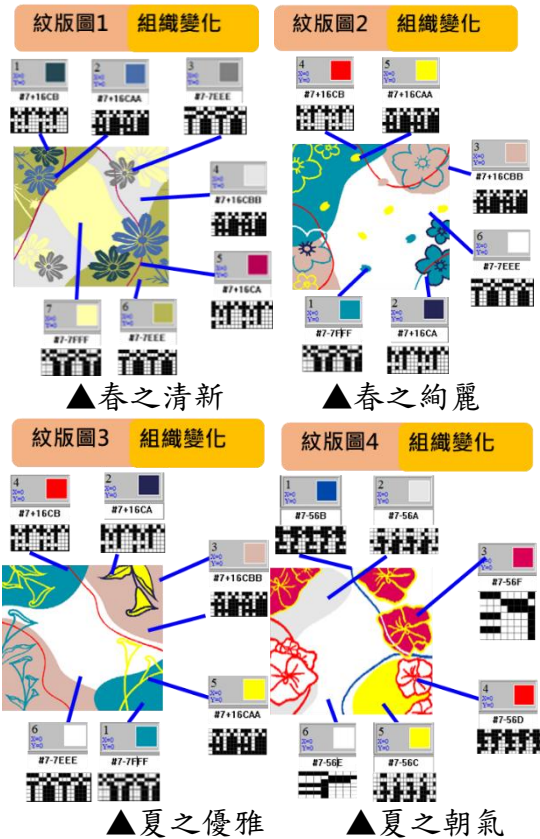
紋版圖1 組織變化

1 #7+16CB
2 #7+16CAA
3 #7-7EEE
4 #7+16CBB
5 #7+16CA
6 #7-7EEE
7 #7-7FFF

▲春之清新

紋版圖2 組織變化

4 #7+16CB
5 #7+16CAA
3 #7+16CBB
6 #7-7EEE
1 #7-7FFF
2 #7+16CA

▲春之絢麗

紋版圖3 組織變化

4 #7+16CB
2 #7+16CA
3 #7+16CBB
5 #7+16CAA
6 #7-7EEE
1 #7-7FFF

▲夏之優雅

紋版圖4 組織變化

1 #7-56B
2 #7-56A
3 #7-56F
4 #7-56D
6 #7-56E
5 #7-56C

▲夏之朝氣